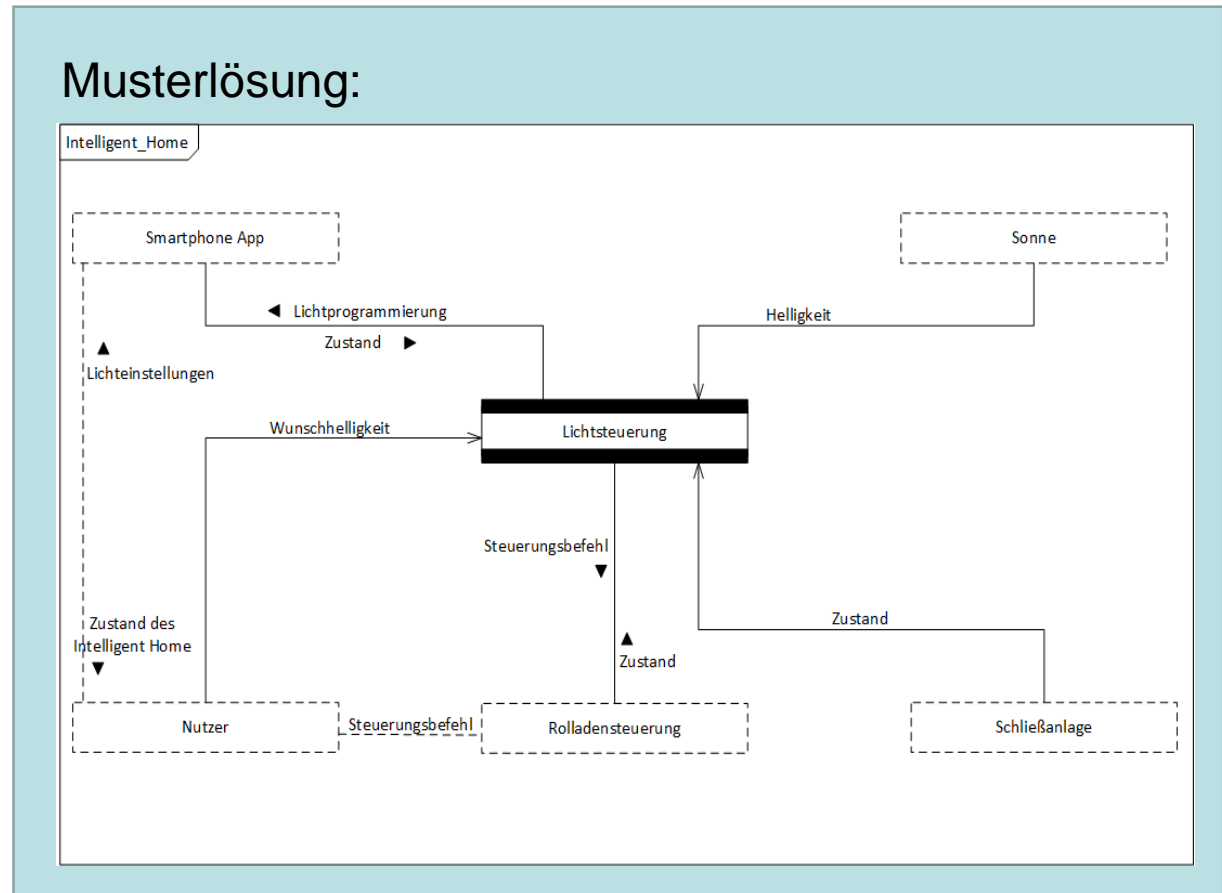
Musterlösung:

Intelligent_Home

Smartphone App

Sonne

◀ Lichtprogrammierung

Zustand ▶

Helligkeit

▲ Lichteinstellungen

Wunschhelligkeit

Lichtsteuerung

Steuerungsbefehl ▼

Zustand des Intelligent Home ▼

▲ Zustand

Zustand

Nutzer

Steuerungsbefehl

Rolladensteuerung

Schließanlage